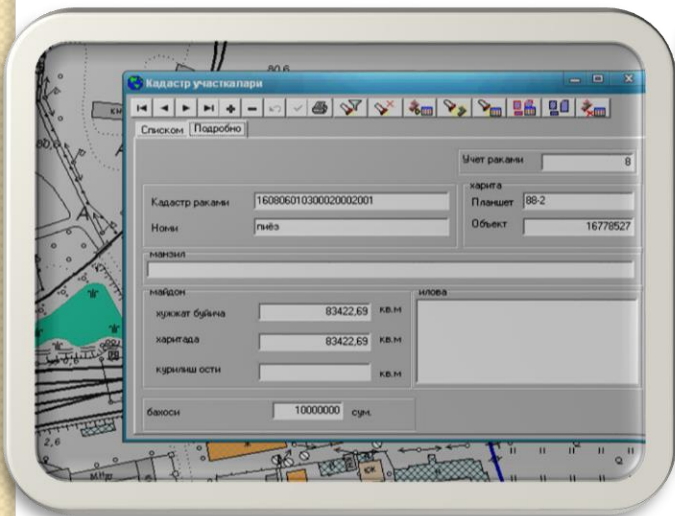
Кадастр участкалари

Списком | Подробно

Учет раками | 8

карита
Планшет | 88-2
Объект | 16778527

Кадастр раками | 16080601030002000200​1
Номи | пиёз

манзил

майдон
хужжат буйича | 83422,69 | кв.м
харитада | 83422,69 | кв.м
курилиш ости | | кв.м

илова

бахоси | 10000000 | сум.

80,6
2,6
КЖ